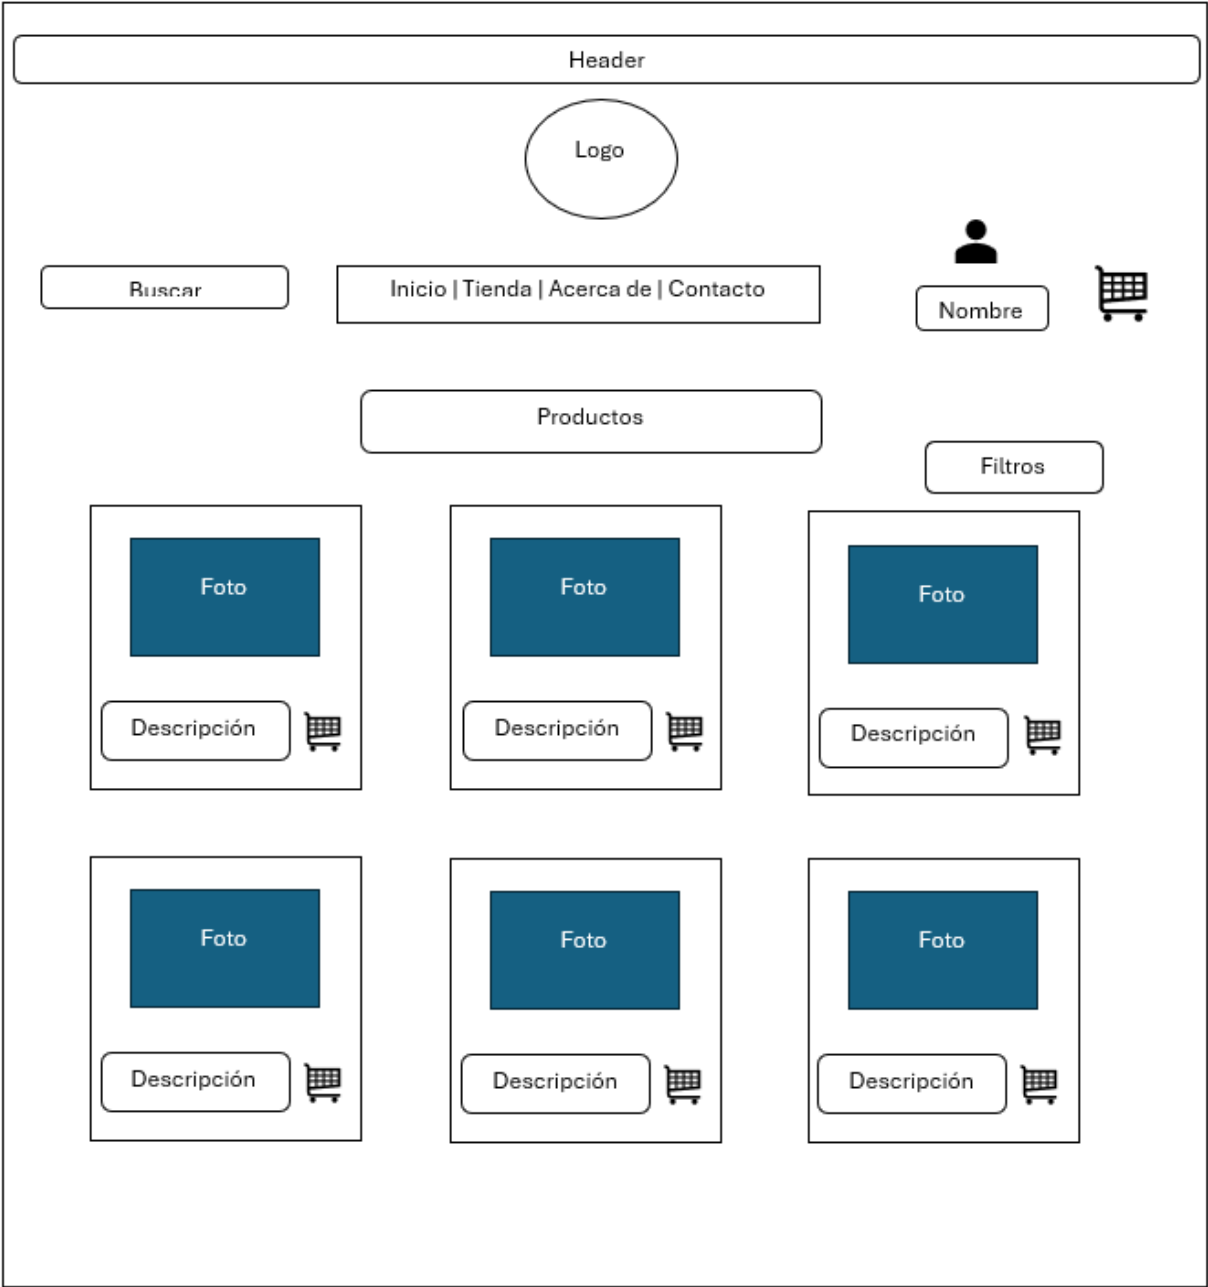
Header

Logo

Buscar

Inicio | Tienda | Acerca de | Contacto

Nombre

Productos

Filtros

Foto

Descripción

Foto

Descripción

Foto

Descripción

Foto

Descripción

Foto

Descripción

Foto

Descripción